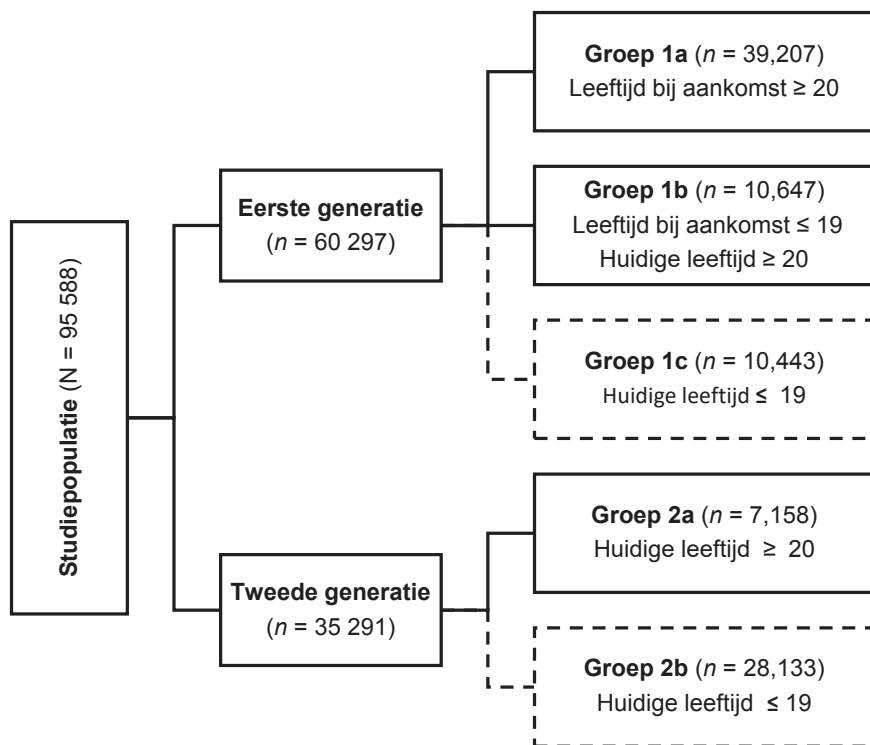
Studiepopulatie (N = 95 588)

Eerste generatie
($n$ = 60 297)

Groep 1a ($n$ = 39,207)
Leeftijd bij aankomst ≥ 20

Groep 1b ($n$ = 10,647)
Leeftijd bij aankomst ≤ 19
Huidige leeftijd ≥ 20

Groep 1c ($n$ = 10,443)
Huidige leeftijd ≤ 19

Tweede generatie
($n$ = 35 291)

Groep 2a ($n$ = 7,158)
Huidige leeftijd ≥ 20

Groep 2b ($n$ = 28,133)
Huidige leeftijd ≤ 19